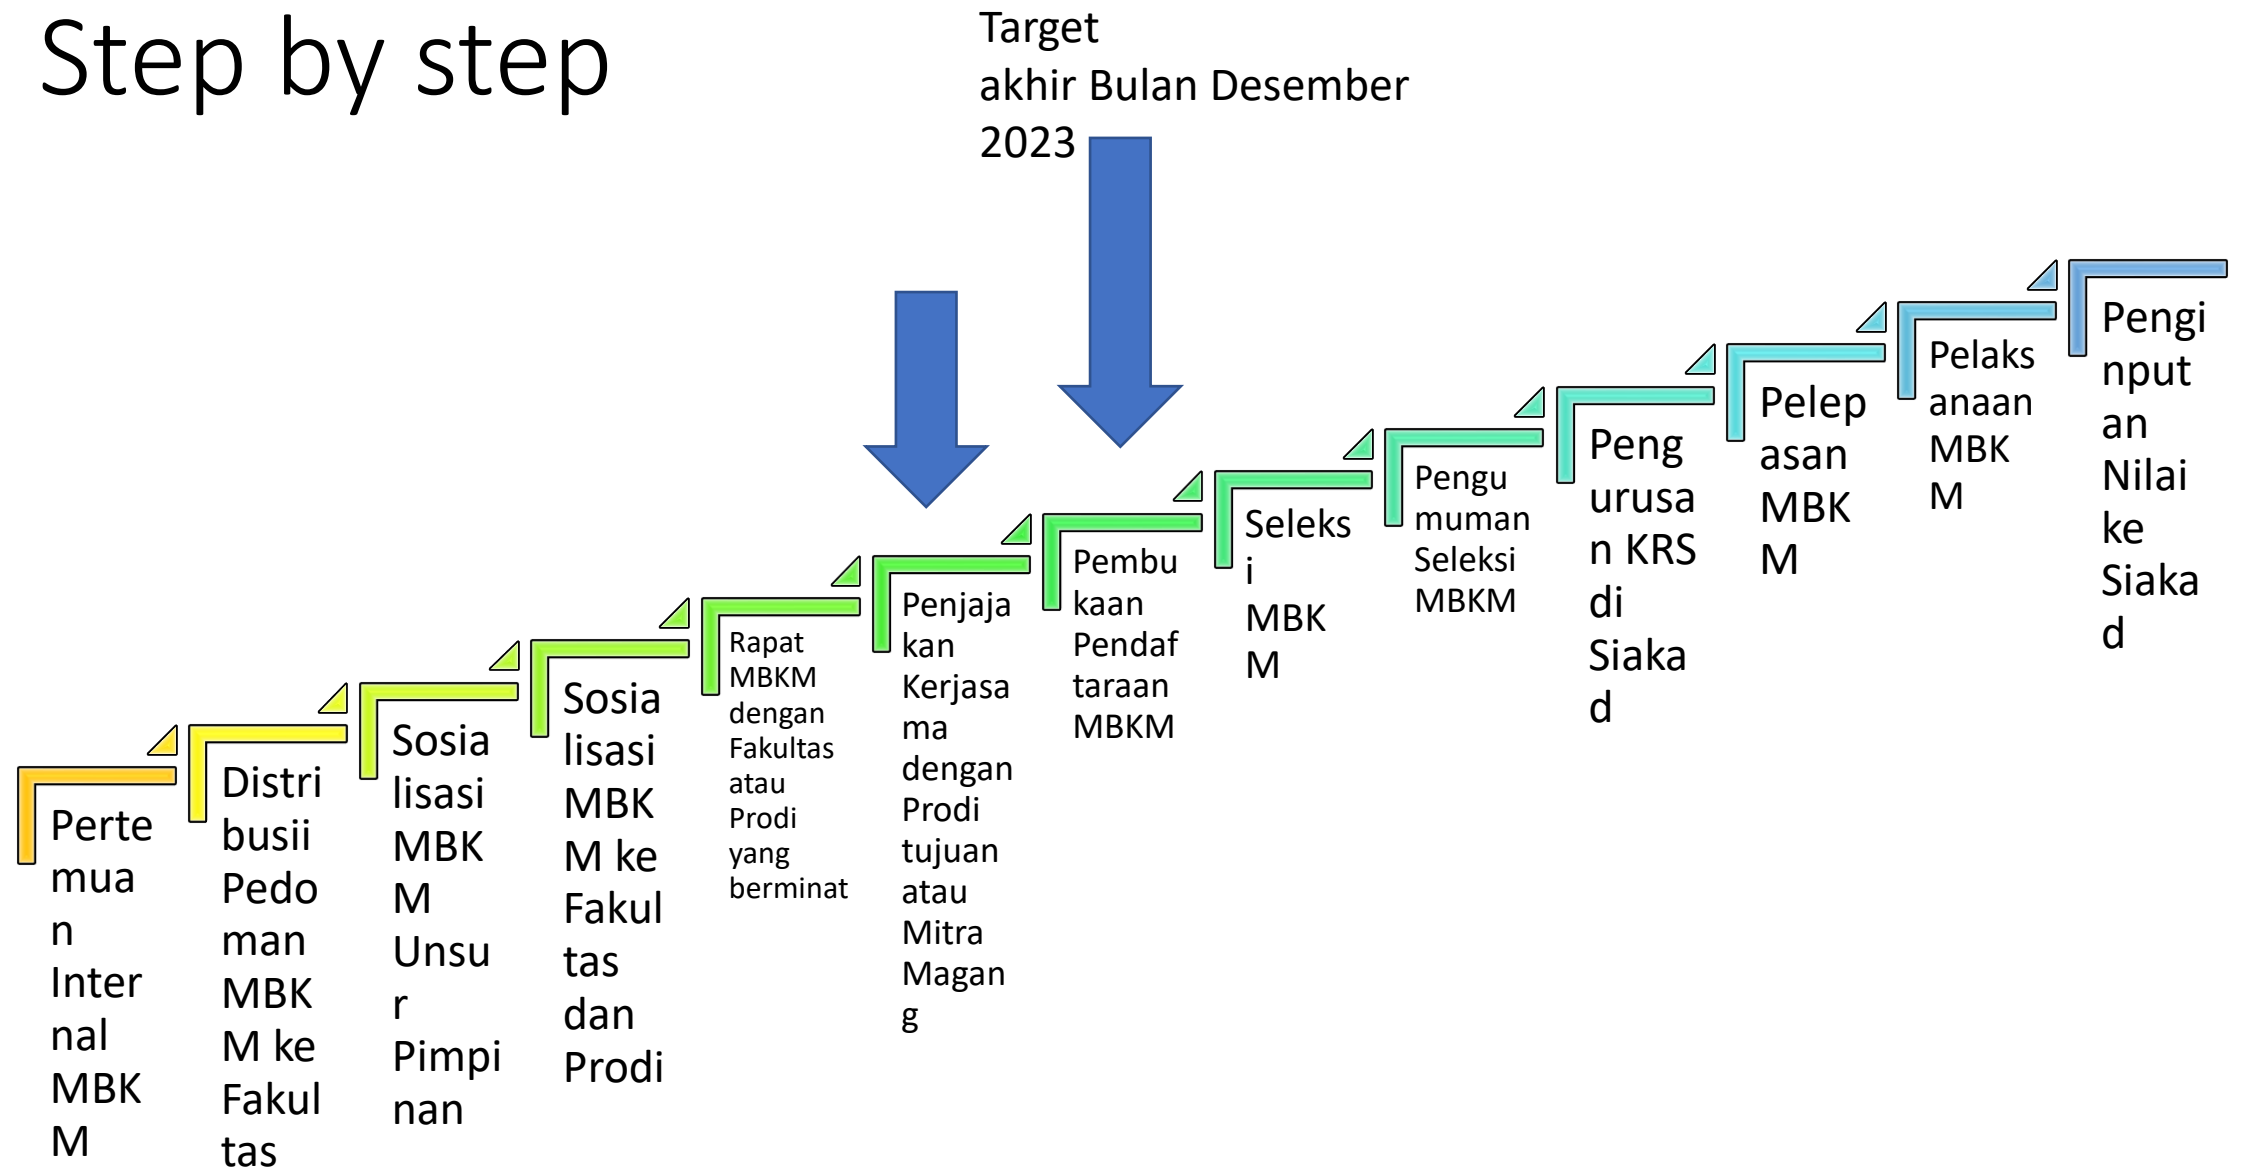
Step by step

Target akhir Bulan Desember 2023

Pertemuan Internal MBKM

Distribusii Pedoman MBKM ke Fakultas

Sosialisasi MBKM Unsur Pimpinan

Sosialisasi MBKM ke Fakultas dan Prodi

Rapat MBKM dengan Fakultas atau Prodi yang berminat

Penjajakan Kerjasama dengan Prodi tujuan atau Mitra Magang

Pembukaan Pendaftaraan MBKM

Seleksi MBKM

Pengumuman Seleksi MBKM

Pengurusan KRS di Siakad

Pelepasan MBKM

Pelaksanaan MBKM

Penginputan Nilai ke Siakad